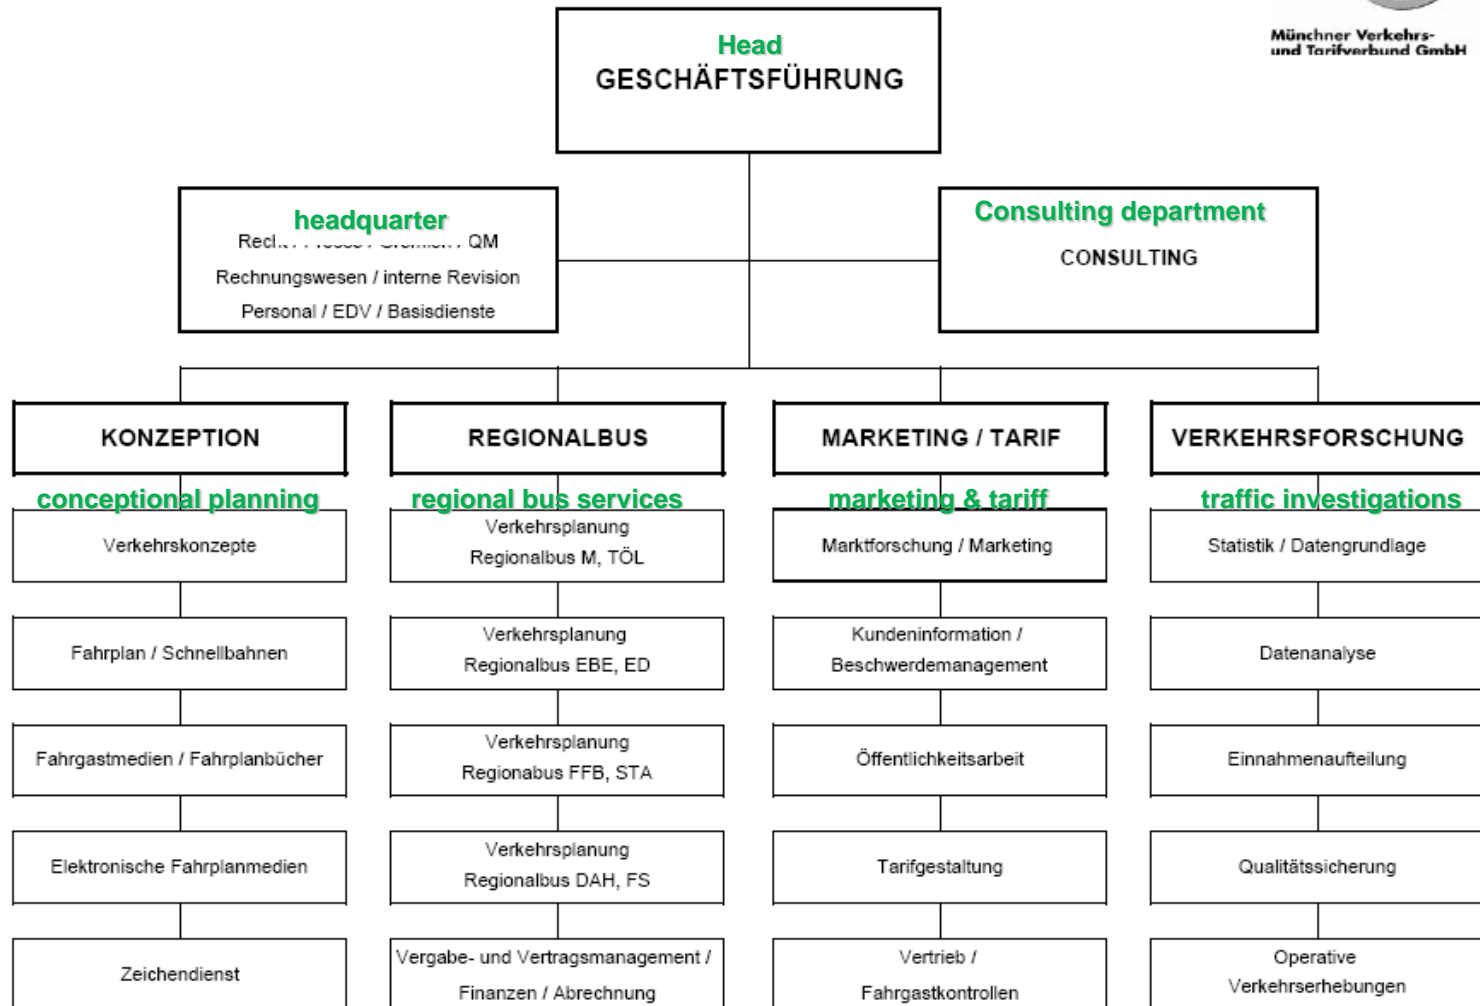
Münchner Verkehrs- und Tarifverbund GmbH

Head
GESCHÄFTSFÜHRUNG

headquarter
Rech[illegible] QM
Rechnungswesen / interne Revision
Personal / EDV / Basisdienste

Consulting department
CONSULTING

KONZEPTION
conceptional planning
Verkehrskonzepte
Fahrplan / Schnellbahnen
Fahrgastmedien / Fahrplanbücher
Elektronische Fahrplanmedien
Zeichendienst

REGIONALBUS
regional bus services
Verkehrsplanung Regionalbus M, TÖL
Verkehrsplanung Regionalbus EBE, ED
Verkehrsplanung Regionabus FFB, STA
Verkehrsplanung Regionalbus DAH, FS
Vergabe- und Vertragsmanagement / Finanzen / Abrechnung

MARKETING / TARIF
marketing & tariff
Marktforschung / Marketing
Kundeninformation / Beschwerdemanagement
Öffentlichkeitsarbeit
Tarifgestaltung
Vertrieb / Fahrgastkontrollen

VERKEHRSFORSCHUNG
traffic investigations
Statistik / Datengrundlage
Datenanalyse
Einnahmenaufteilung
Qualitätssicherung
Operative Verkehrserhebungen